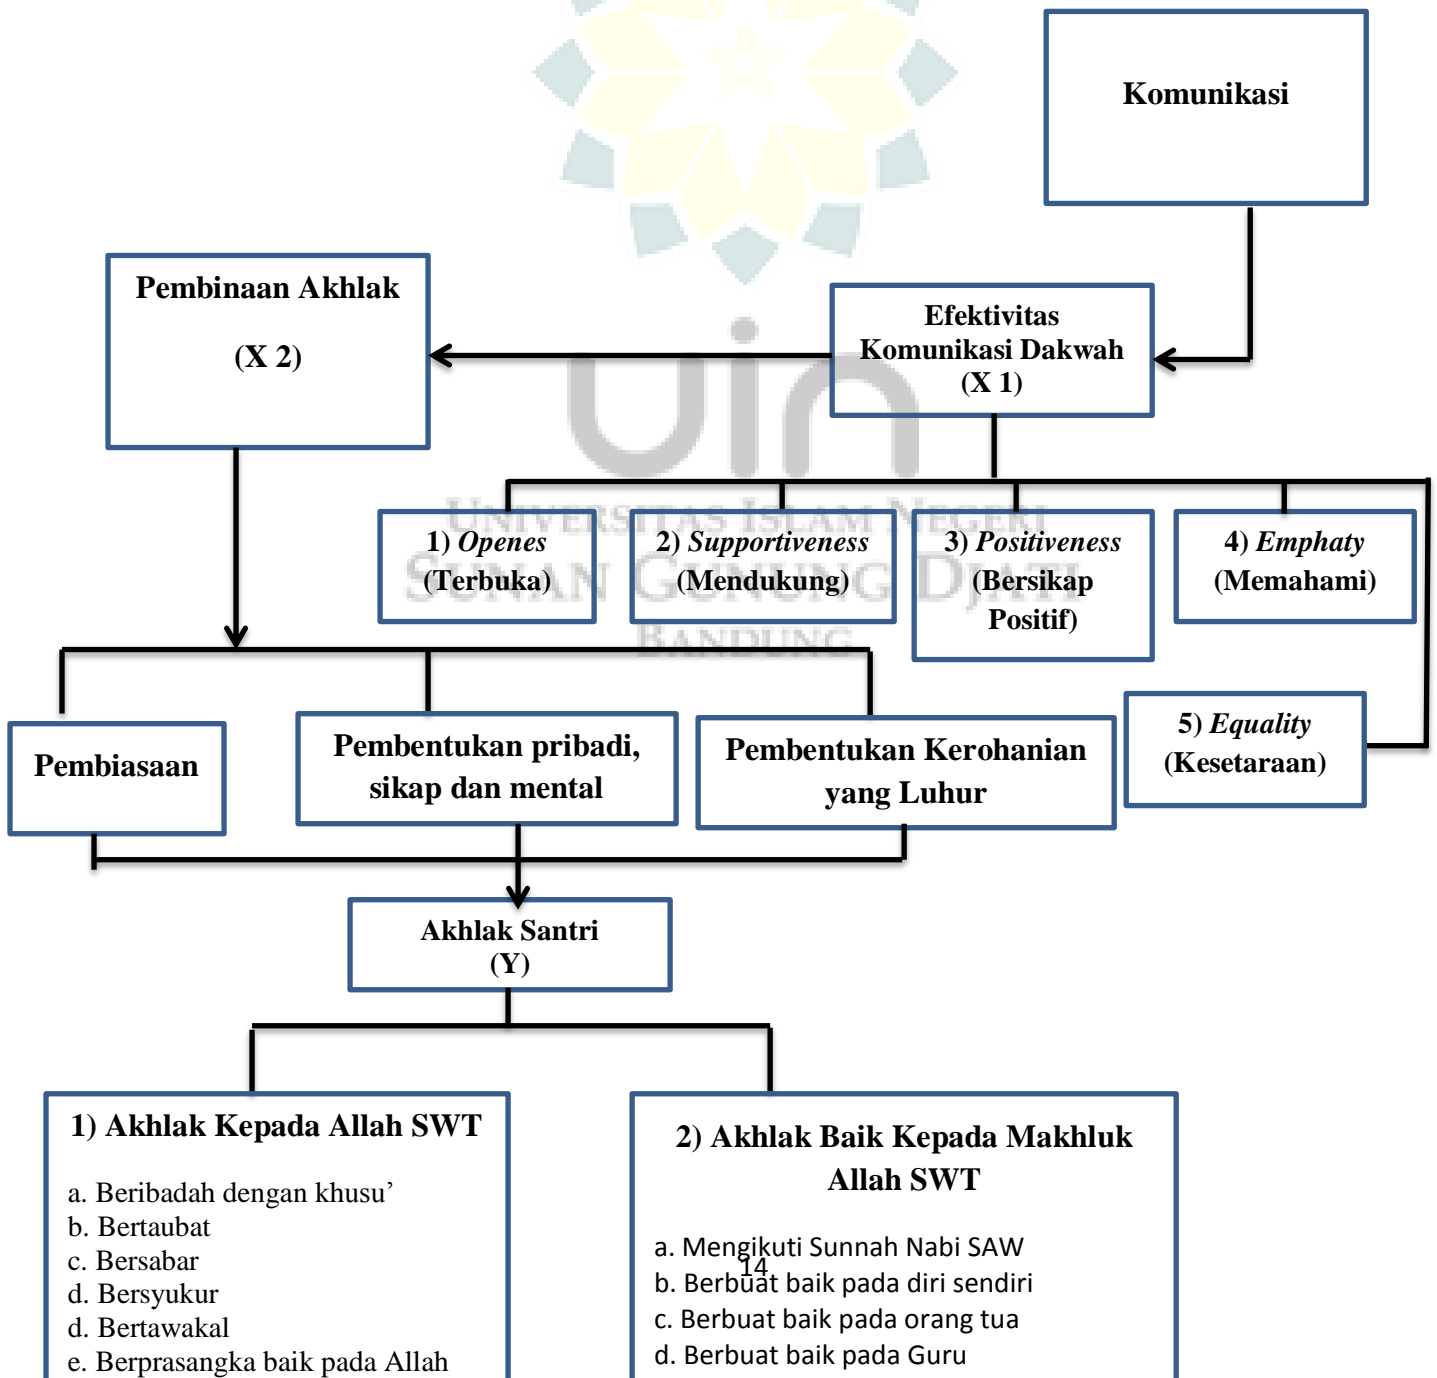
Komunikasi

Pembinaan Akhlak

(X 2)

Efektivitas Komunikasi Dakwah (X 1)

UNIVERSITAS ISLAM NEGERI SUNAN GUNUNG DJATI BANDUNG

1) *Openes* (Terbuka)

2) *Supportiveness* (Mendukung)

3) *Positiveness* (Bersikap Positif)

4) *Emphaty* (Memahami)

5) *Equality* (Kesetaraan)

Pembiasaan

Pembentukan pribadi, sikap dan mental

Pembentukan Kerohanian yang Luhur

Akhlak Santri (Y)

1) Akhlak Kepada Allah SWT

a. Beribadah dengan khusu'
b. Bertaubat
c. Bersabar
d. Bersyukur
d. Bertawakal
e. Berprasangka baik pada Allah

2) Akhlak Baik Kepada Makhluk Allah SWT

a. Mengikuti Sunnah Nabi SAW
b. Berbuat baik pada diri sendiri
c. Berbuat baik pada orang tua
d. Berbuat baik pada Guru

14